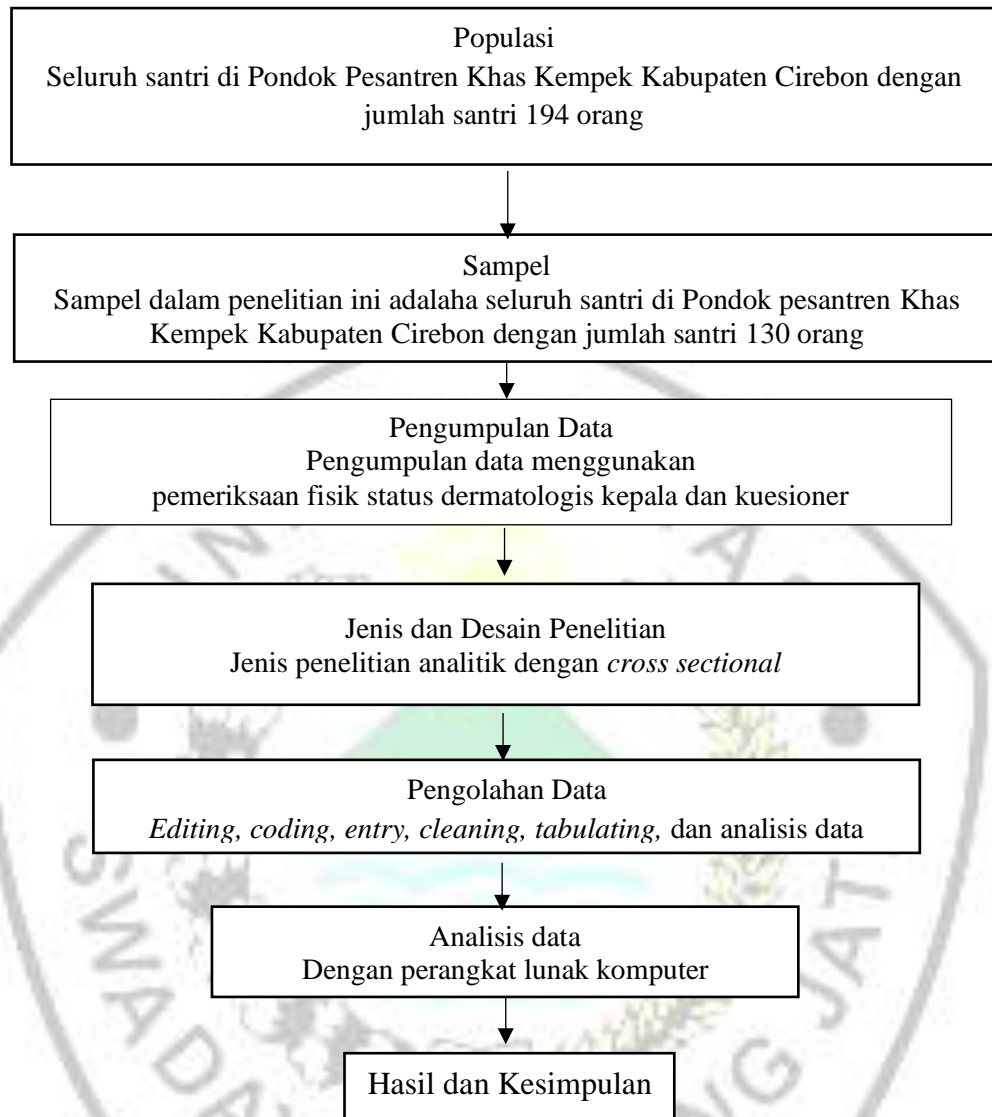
Populasi
Seluruh santri di Pondok Pesantren Khas Kempek Kabupaten Cirebon dengan jumlah santri 194 orang

Sampel
Sampel dalam penelitian ini adalaha seluruh santri di Pondok pesantren Khas Kempek Kabupaten Cirebon dengan jumlah santri 130 orang

Pengumpulan Data
Pengumpulan data menggunakan pemeriksaan fisik status dermatologis kepala dan kuesioner

Jenis dan Desain Penelitian
Jenis penelitian analitik dengan cross sectional

Pengolahan Data
Editing, coding, entry, cleaning, tabulating, dan analisis data

Analisis data
Dengan perangkat lunak komputer

Hasil dan Kesimpulan